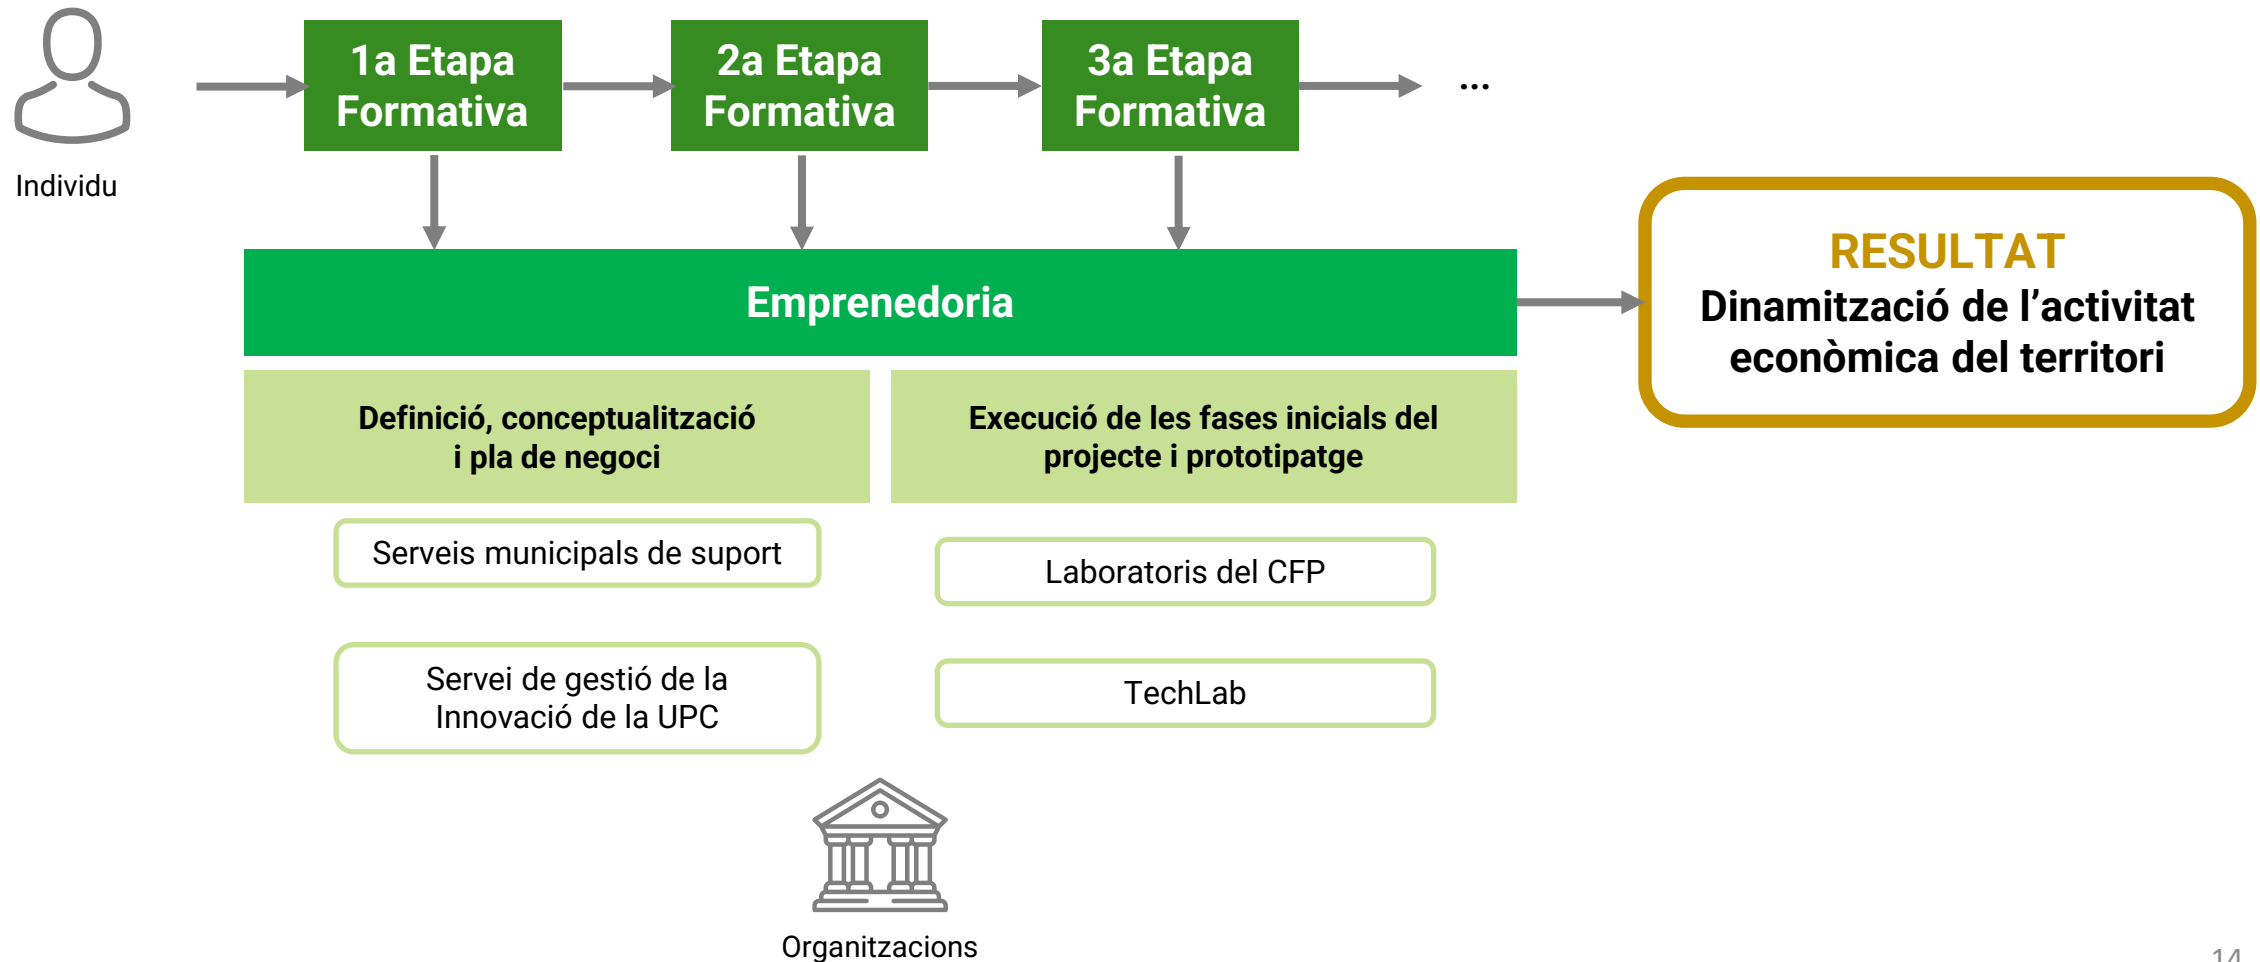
Individu

1a Etapa Formativa

2a Etapa Formativa

3a Etapa Formativa

...

Emprenedoria

RESULTAT
Dinamització de l'activitat econòmica del territori

Definició, conceptualització i pla de negoci

Execució de les fases inicials del projecte i prototipatge

Serveis municipals de suport

Laboratoris del CFP

Servei de gestió de la Innovació de la UPC

TechLab

Organitzacions

14